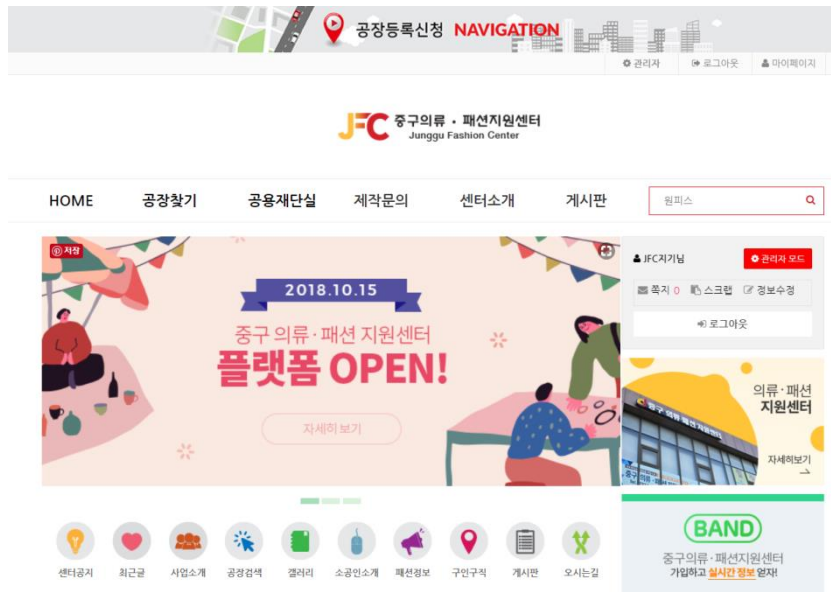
공장등록신청 NAVIGATION

관리자 로그아웃 마이페이지

JFC 중구의류 · 패션지원센터 Junggu Fashion Center

HOME 공장찾기 공용재단실 제작문의 센터소개 게시판

원피스

저장

2018.10.15

중구 의류 · 패션 지원센터

플랫폼 OPEN!

자세히 보기

JFC지기님 관리자 모드

쪽지 0 스크랩 정보수정

로그아웃

의류 · 패션 지원센터

자세히보기

BAND

중구의류 · 패션지원센터 가입하고 실시간 정보 얻자!

센터공지 최근글 사업소개 공장검색 갤러리 소공인소개 패션정보 구인구직 게시판 오시는길